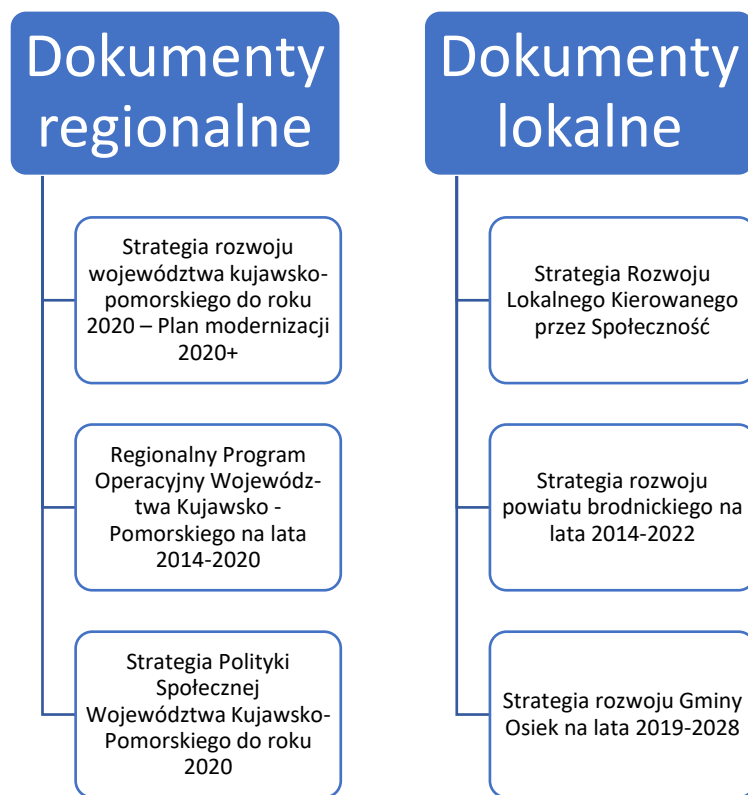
Dokumenty regionalne

Strategia rozwoju województwa kujawsko-pomorskiego do roku 2020 – Plan modernizacji 2020+

Regionalny Program Operacyjny Województwa Kujawsko - Pomorskiego na lata 2014-2020

Strategia Polityki Społecznej Województwa Kujawsko-Pomorskiego do roku 2020

Dokumenty lokalne

Strategia Rozwoju Lokalnego Kierowanego przez Społeczność

Strategia rozwoju powiatu brodnickiego na lata 2014-2022

Strategia rozwoju Gminy Osiek na lata 2019-2028